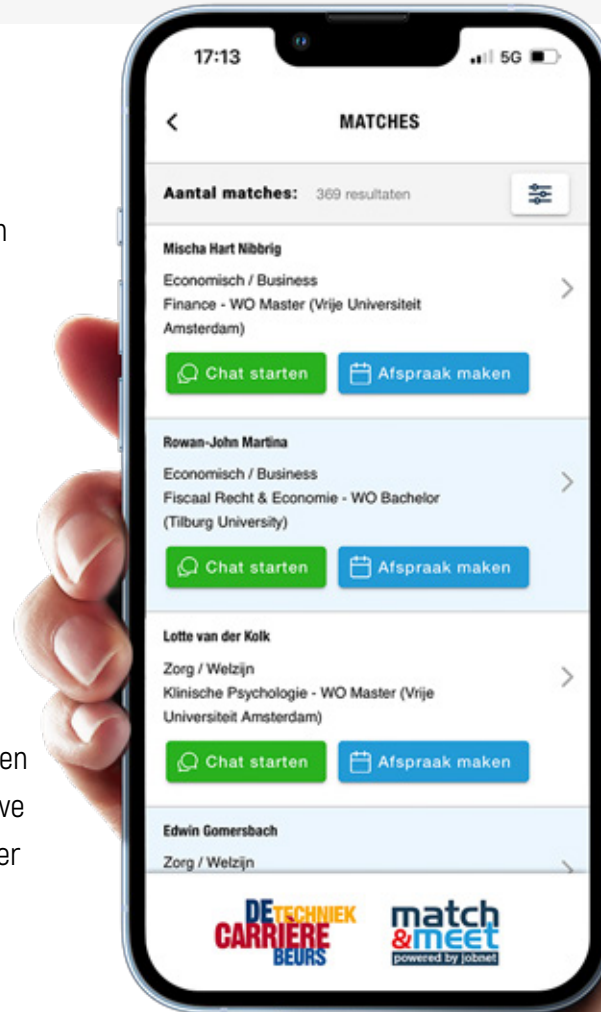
n

en
ve
er

17:13
5G

MATCHES

Aantal matches: 369 resultaten

Mischa Hart Nibbrig
Economisch / Business
Finance - WO Master (Vrije Universiteit Amsterdam)
Chat starten
Afspraak maken

Rowan-John Martina
Economisch / Business
Fiscaal Recht & Economie - WO Bachelor (Tilburg University)
Chat starten
Afspraak maken

Lotte van der Kolk
Zorg / Welzijn
Klinische Psychologie - WO Master (Vrije Universiteit Amsterdam)
Chat starten
Afspraak maken

Edwin Gomersbach
Zorg / Welzijn

DE TECHNIEK CARRIERE BEURS

match &meet
powered by jobnet